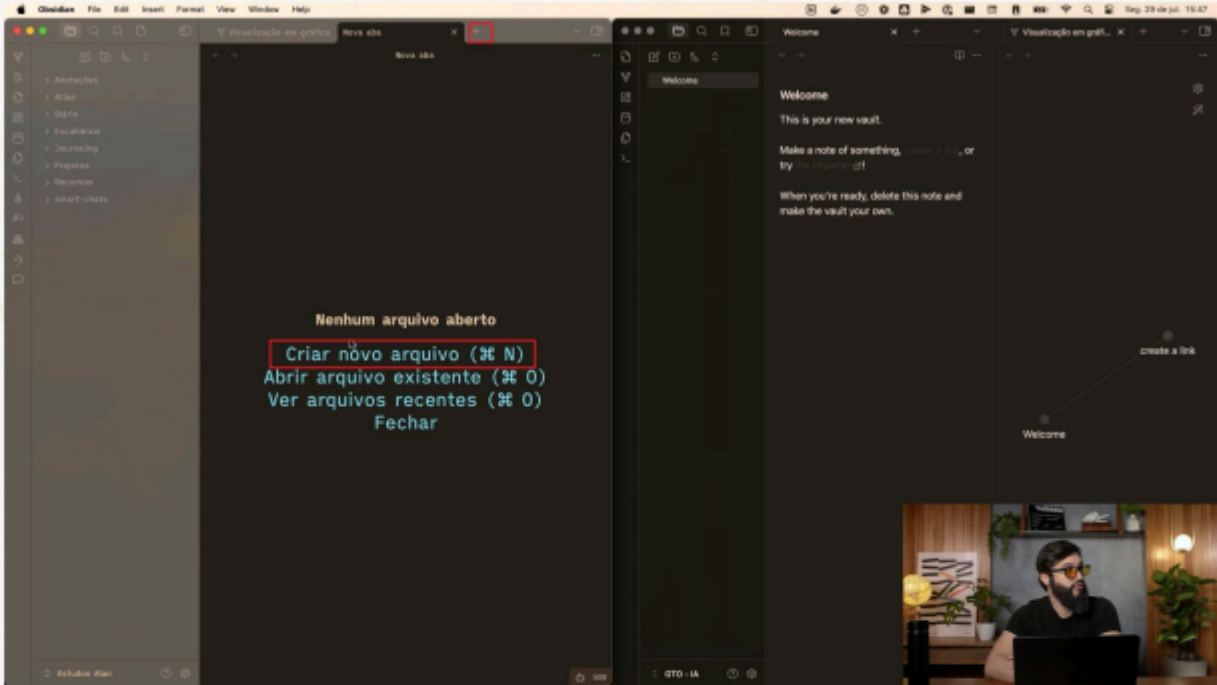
Obsidian File Edit Insert Format View Window Help

Seg. 29 de jul. 15:47

Visualização em gráfico
Nova aba

Nova aba

Anotações
Atlas
Diário
Excalidraw
Journaling
Projetos
Recursos
smart-chats

Nenhum arquivo aberto

Criar novo arquivo (⌘ N)
Abrir arquivo existente (⌘ O)
Ver arquivos recentes (⌘ O)
Fechar

Estudos Alan

Welcome

Welcome

Visualização em gráf...

Welcome

This is your new vault.

Make a note of something, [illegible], or try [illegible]!

When you're ready, delete this note and make the vault your own.

create a link

Welcome

GTO - IA